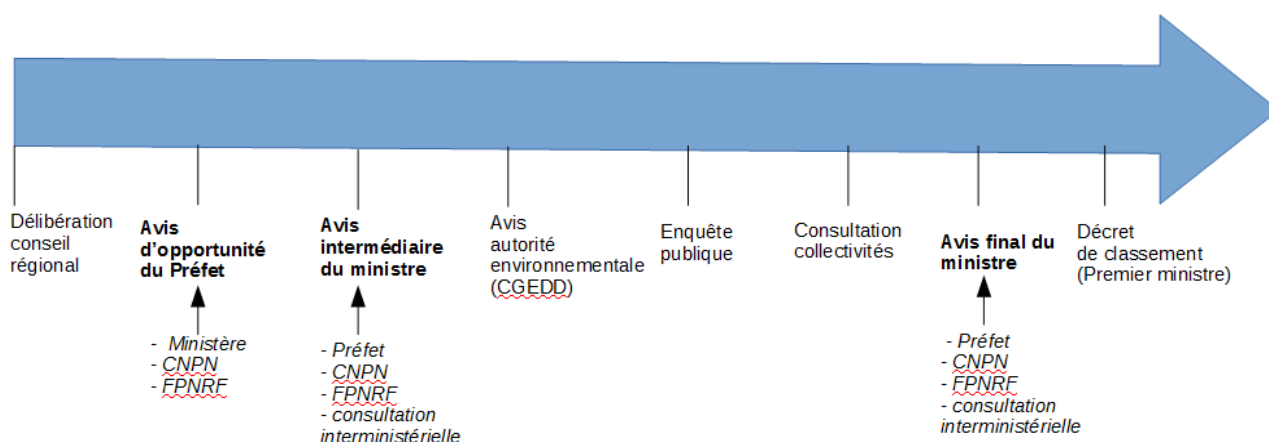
Délibération conseil régional

**Avis d'opportunité du Préfet**

- Ministère
- CNPN
- FPNRF

**Avis intermédiaire du ministre**

- Préfet
- CNPN
- FPNRF
- consultation interministérielle

Avis autorité environnementale (CGEDD)

Enquête publique

Consultation collectivités

**Avis final du ministre**

- Préfet
- CNPN
- FPNRF
- consultation interministérielle

Décret de classement (Premier ministre)